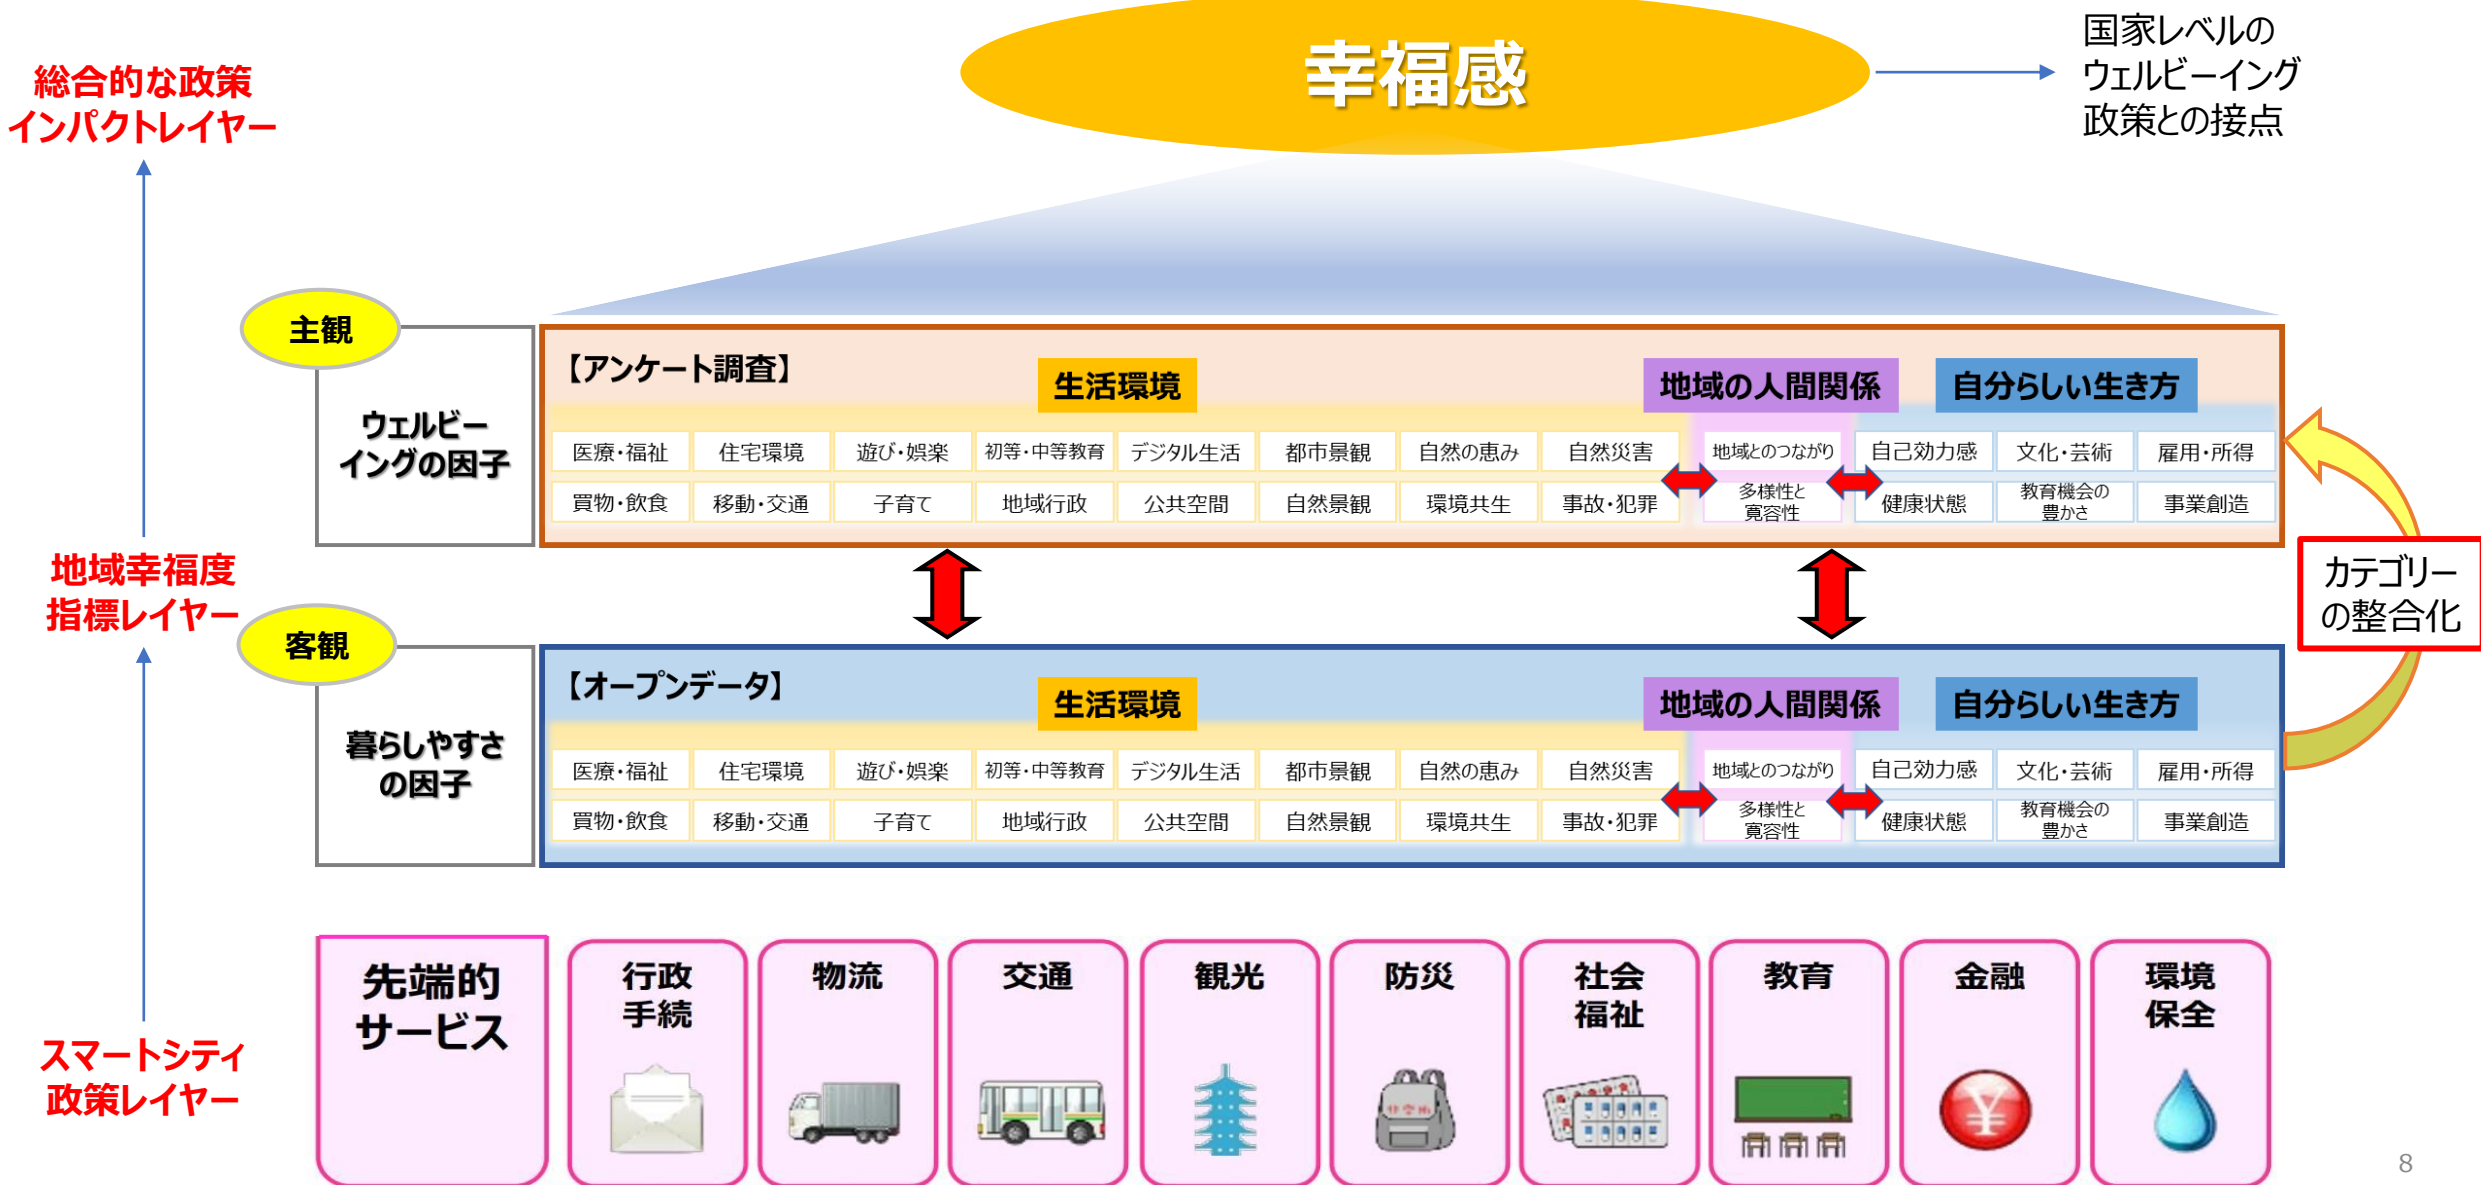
総合的な政策
インパクトレイヤー

幸福感

国家レベルの
ウェルビーイング
政策との接点

主観

ウェルビーイングの因子

【アンケート調査】

生活環境

地域の人間関係

自分らしい生き方

| 医療・福祉 | 住宅環境 | 遊び・娯楽 | 初等・中等教育 | デジタル生活 | 都市景観 | 自然の恵み | 自然災害 | 地域とのつながり | 自己効力感 | 文化・芸術 | 雇用・所得 |
|---|---|---|---|---|---|---|---|---|---|---|---|
| 買物・飲食 | 移動・交通 | 子育て | 地域行政 | 公共空間 | 自然景観 | 環境共生 | 事故・犯罪 | 多様性と寛容性 | 健康状態 | 教育機会の豊かさ | 事業創造 |

地域幸福度
指標レイヤー

カテゴリーの整合化

客観

暮らしやすさの因子

【オープンデータ】

生活環境

地域の人間関係

自分らしい生き方

| 医療・福祉 | 住宅環境 | 遊び・娯楽 | 初等・中等教育 | デジタル生活 | 都市景観 | 自然の恵み | 自然災害 | 地域とのつながり | 自己効力感 | 文化・芸術 | 雇用・所得 |
|---|---|---|---|---|---|---|---|---|---|---|---|
| 買物・飲食 | 移動・交通 | 子育て | 地域行政 | 公共空間 | 自然景観 | 環境共生 | 事故・犯罪 | 多様性と寛容性 | 健康状態 | 教育機会の豊かさ | 事業創造 |

スマートシティ
政策レイヤー

先端的サービス

行政手続

物流

交通

観光

防災

社会福祉

教育

金融

環境保全

8